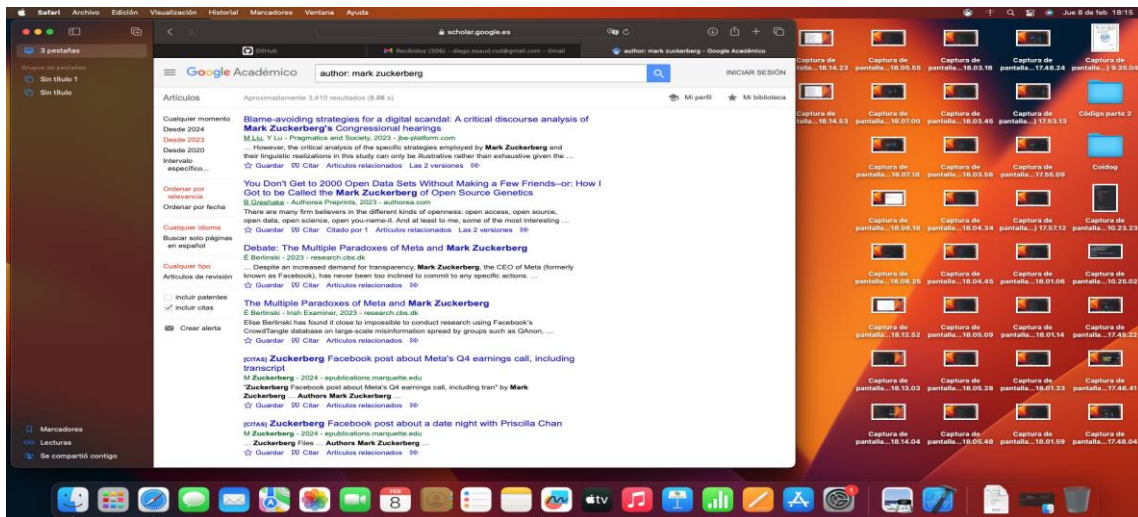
Safari Archivo Edición Visualización Historial Marcadores Ventana Ayuda

Jue 8 de feb 18:15

3 pestañas

Grupo de pestañas
Sin título 1
Sin título

scholar.google.es

GitHub | Recibidos (306) - diego.esaud.rod@gmail.com - Gmail | author: mark zuckerberg - Google Académico

Google Académico author: mark zuckerberg INICIAR SESIÓN

Artículos Aproximadamente 3.410 resultados (0,06 s) Mi perfil Mi biblioteca

Cualquier momento
Desde 2024
Desde 2023
Desde 2020
Intervalo específico...

Ordenar por relevancia
Ordenar por fecha

Cualquier idioma
Buscar solo páginas en español

Cualquier tipo
Artículos de revisión

incluir patentes
incluir citas

Crear alerta

Blame-avoiding strategies for a digital scandal: A critical discourse analysis of Mark Zuckerberg's Congressional hearings
M Liu, Y Lu - Pragmatics and Society, 2023 - jbe-platform.com
... However, the critical analysis of the specific strategies employed by Mark Zuckerberg and their linguistic realizations in this study can only be illustrative rather than exhaustive given the ...
Guardar Citar Artículos relacionados Las 2 versiones

You Don't Get to 2000 Open Data Sets Without Making a Few Friends–or: How I Got to be Called the Mark Zuckerberg of Open Source Genetics
B Greshake - Authorea Preprints, 2023 - authorea.com
There are many firm believers in the different kinds of openness: open access, open source, open data, open science, open you-name-it. And at least to me, some of the most interesting ...
Guardar Citar Citado por 1 Artículos relacionados Las 2 versiones

Debate: The Multiple Paradoxes of Meta and Mark Zuckerberg
É Berlinski - 2023 - research.cbs.dk
... Despite an increased demand for transparency, Mark Zuckerberg, the CEO of Meta (formerly known as Facebook), has never been too inclined to commit to any specific actions. ...
Guardar Citar Artículos relacionados

The Multiple Paradoxes of Meta and Mark Zuckerberg
É Berlinski - Irish Examiner, 2023 - research.cbs.dk
Elise Berlinski has found it close to impossible to conduct research using Facebook's CrowdTangle database on large-scale misinformation spread by groups such as QAnon, ...
Guardar Citar Artículos relacionados

[CITAS] Zuckerberg Facebook post about Meta's Q4 earnings call, including transcript
M Zuckerberg - 2024 - epublications.marquette.edu
"Zuckerberg Facebook post about Meta's Q4 earnings call, including tran" by Mark Zuckerberg ... Authors Mark Zuckerberg ...
Guardar Citar Artículos relacionados

[CITAS] Zuckerberg Facebook post about a date night with Priscilla Chan
M Zuckerberg - 2024 - epublications.marquette.edu
... Zuckerberg Files ... Authors Mark Zuckerberg ...
Guardar Citar Artículos relacionados

Marcadores
Lecturas
Se compartió contigo

Captura de pantalla...18.14.23 | Captura de pantalla...18.05.55 | Captura de pantalla...18.03.18 | Captura de pantalla...17.48.24 | Captura de pantalla...) 9.35.04
Captura de pantalla...18.14.53 | Captura de pantalla...18.07.00 | Captura de pantalla...18.03.45 | Captura de pantalla...) 17.53.13 | Código parte 2
Captura de pantalla...18.07.18 | Captura de pantalla...18.03.56 | Captura de pantalla...17.55.09 | Coidog
Captura de pantalla...18.08.18 | Captura de pantalla...18.04.34 | Captura de pantalla...) 17.57.12 | Captura de pantalla...10.23.23
Captura de pantalla...18.08.25 | Captura de pantalla...18.04.45 | Captura de pantalla...18.01.06 | Captura de pantalla...10.25.02
Captura de pantalla...18.12.52 | Captura de pantalla...18.05.09 | Captura de pantalla...18.01.14 | Captura de pantalla...17.45.22
Captura de pantalla...18.13.03 | Captura de pantalla...18.05.28 | Captura de pantalla...18.01.33 | Captura de pantalla...17.46.41
Captura de pantalla...18.14.04 | Captura de pantalla...18.05.48 | Captura de pantalla...18.01.59 | Captura de pantalla...17.48.04

FEB 8
tv